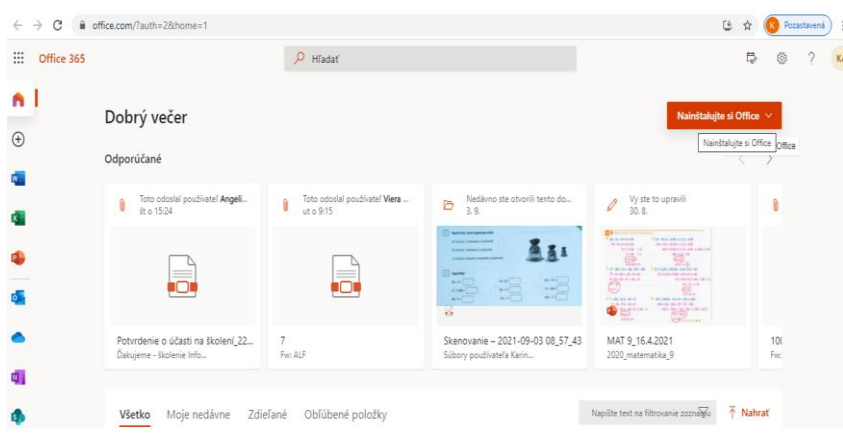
office.com/?auth=2&home=1

Pozastavená

Office 365

Hľadať

Dobrý večer

Nainštalujte si Office

Nainštalujte si Office Office

Odporúčané

Toto odoslal používateľ Angeli...
št o 15:24

Toto odoslal používateľ Viera ...
ut o 9:15

Nedávno ste otvorili tento do...
3. 9.

Vy ste to upravili
30. 8.

Potvrdenie o účasti na školení_22...
Ďakujeme - školenie Info...

7
Fw: ALF

Skenovanie – 2021-09-03 08_57_43
Súbory používateľa Karin...

MAT 9_16.4.2021
2020_matematika_9

10
Fw:

Všetko Moje nedávne Zdieľané Obľúbené položky

Napíšte text na filtrovanie zoznamu

Nahrať